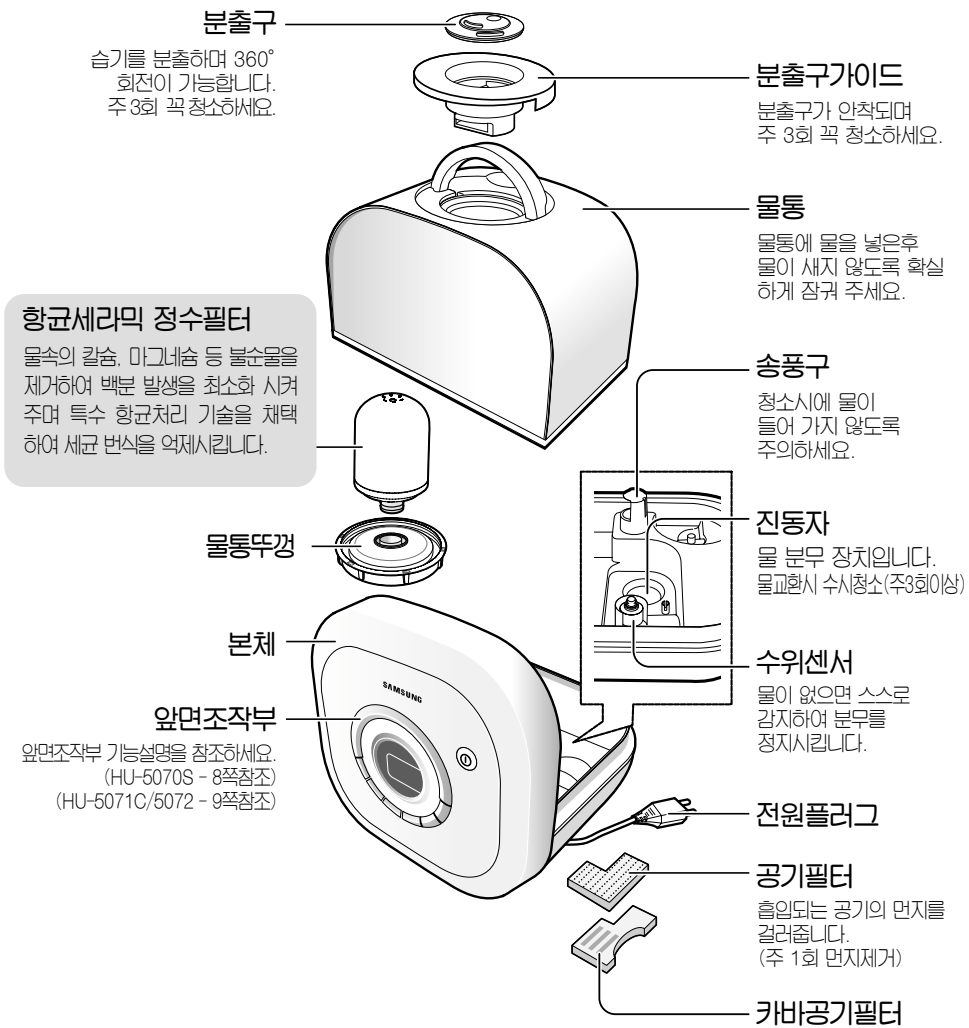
분출구

습기를 분출하며 360° 회전이 가능합니다. 주 3회 꼭 청소하세요.

분출구가이드

분출구가 안착되며 주 3회 꼭 청소하세요.

물통

물통에 물을 넣은후 물이 새지 않도록 확실하게 잠궈 주세요.

항균세라믹 정수필터

물속의 칼슘, 마그네슘 등 불순물을 제거하여 백분 발생을 최소화 시켜 주며 특수 항균처리 기술을 채택하여 세균 번식을 억제시킵니다.

송풍구

청소시에 물이 들어 가지 않도록 주의하세요.

진동자

물 분무 장치입니다. 물교환시 수시청소(주3회이상)

물통뚜껑

본체

SAMSUNG

수위센서

물이 없으면 스스로 감지하여 분무를 정지시킵니다.

앞면조작부

앞면조작부 기능설명을 참조하세요. (HU-5070S - 8쪽참조) (HU-5071C/5072 - 9쪽참조)

전원플러그

공기필터

흡입되는 공기의 먼지를 걸러줍니다. (주 1회 먼지제거)

카바공기필터